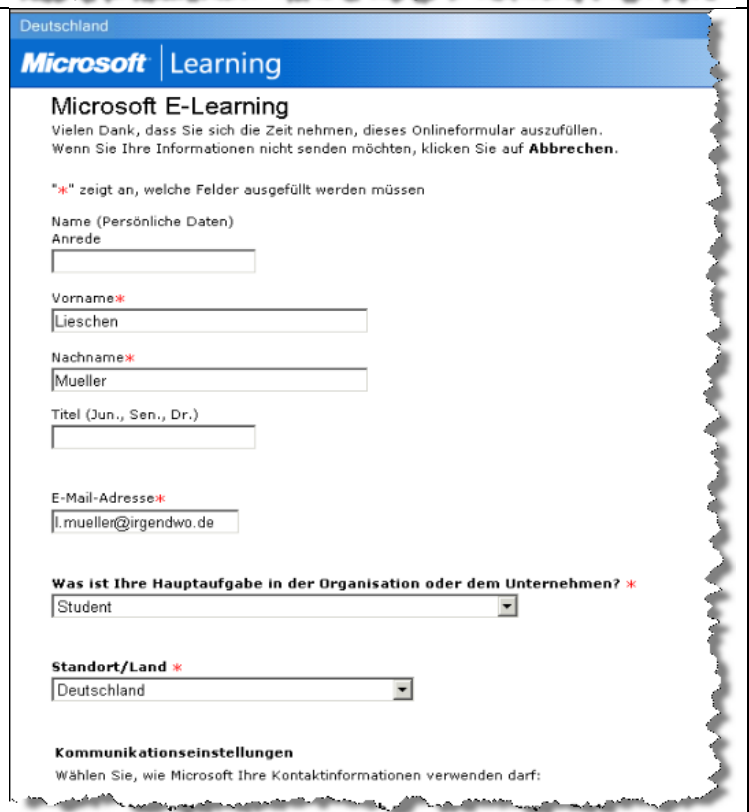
Deutschland

Microsoft | Learning

Microsoft E-Learning

Vielen Dank, dass Sie sich die Zeit nehmen, dieses Onlineformular auszufüllen. Wenn Sie Ihre Informationen nicht senden möchten, klicken Sie auf **Abbrechen**.

"*" zeigt an, welche Felder ausgefüllt werden müssen

Name (Persönliche Daten)
Anrede

Vorname*
Lieschen

Nachname*
Mueller

Titel (Jun., Sen., Dr.)

E-Mail-Adresse*
l.mueller@irgendwo.de

**Was ist Ihre Hauptaufgabe in der Organisation oder dem Unternehmen?** *
Student

**Standort/Land** *
Deutschland

**Kommunikationseinstellungen**
Wählen Sie, wie Microsoft Ihre Kontaktinformationen verwenden darf: